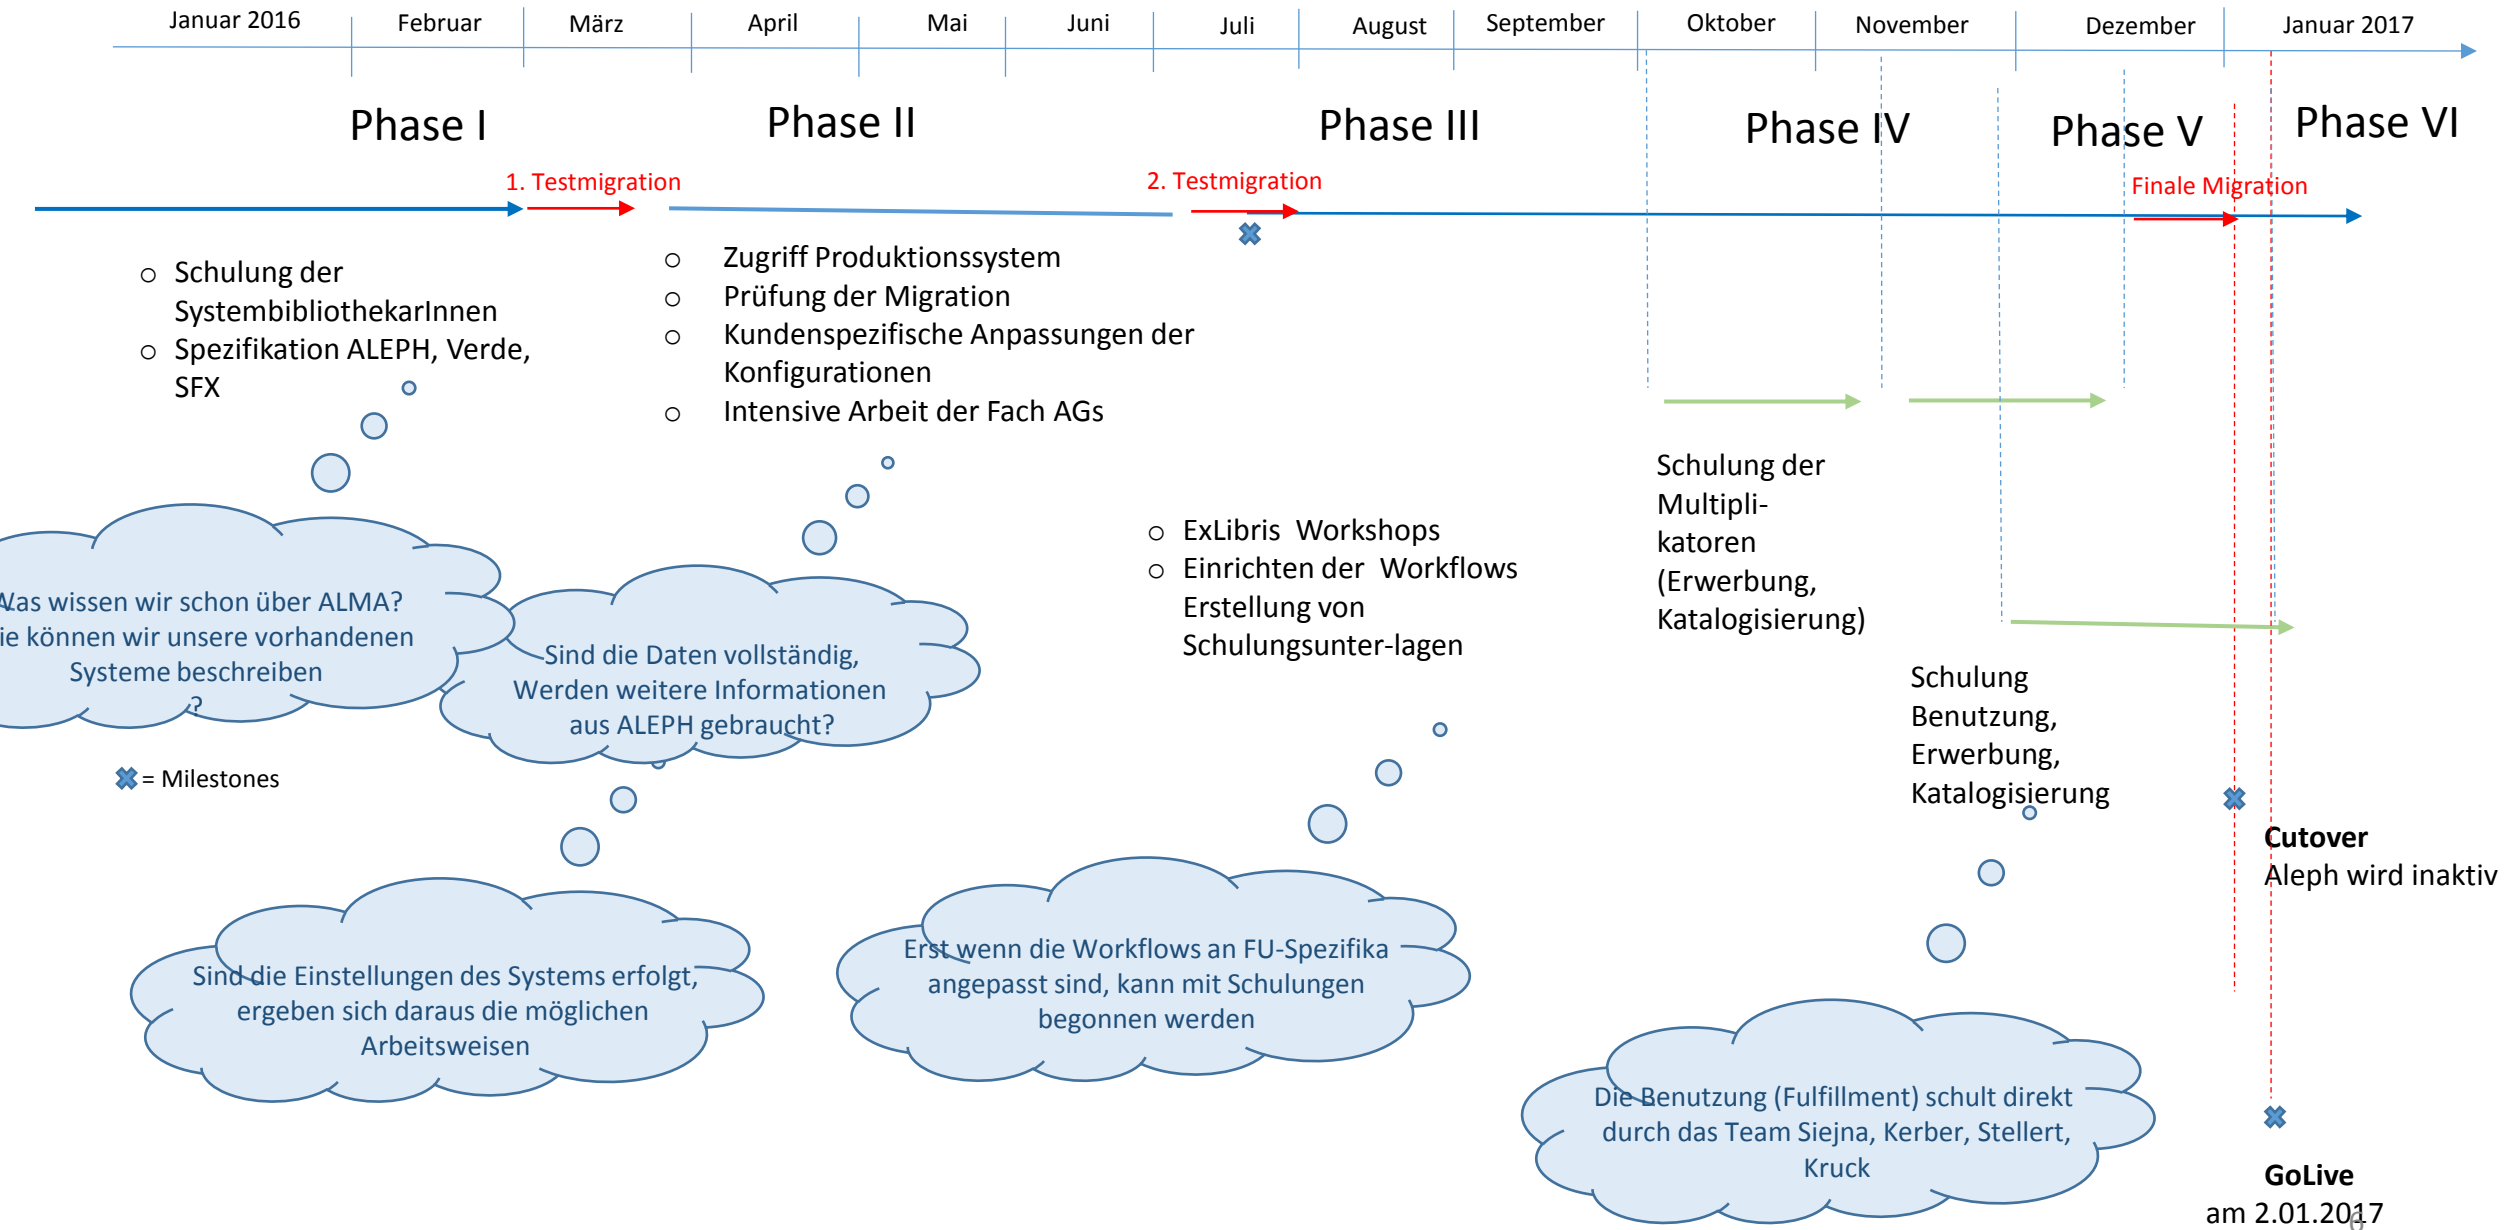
Januar 2016 | Februar | März | April | Mai | Juni | Juli | August | September | Oktober | November | Dezember | Januar 2017

Phase I

Phase II

Phase III

Phase IV

Phase V

Phase VI

1. Testmigration

2. Testmigration

Finale Migration

- Schulung der SystembibliothekarInnen
- Spezifikation ALEPH, Verde, SFX

- Zugriff Produktionssystem
- Prüfung der Migration
- Kundenspezifische Anpassungen der Konfigurationen
- Intensive Arbeit der Fach AGs

Was wissen wir schon über ALMA? ie können wir unsere vorhandenen Systeme beschreiben ?

Sind die Daten vollständig, Werden weitere Informationen aus ALEPH gebraucht?

= Milestones

- ExLibris Workshops
- Einrichten der Workflows Erstellung von Schulungsunter-lagen

Schulung der Multipli-katoren (Erwerbung, Katalogisierung)

Schulung Benutzung, Erwerbung, Katalogisierung

Cutover
Aleph wird inaktiv

Sind die Einstellungen des Systems erfolgt, ergeben sich daraus die möglichen Arbeitsweisen

Erst wenn die Workflows an FU-Spezifika angepasst sind, kann mit Schulungen begonnen werden

Die Benutzung (Fulfillment) schult direkt durch das Team Siejna, Kerber, Stellert, Kruck

GoLive
am 2.01.2017